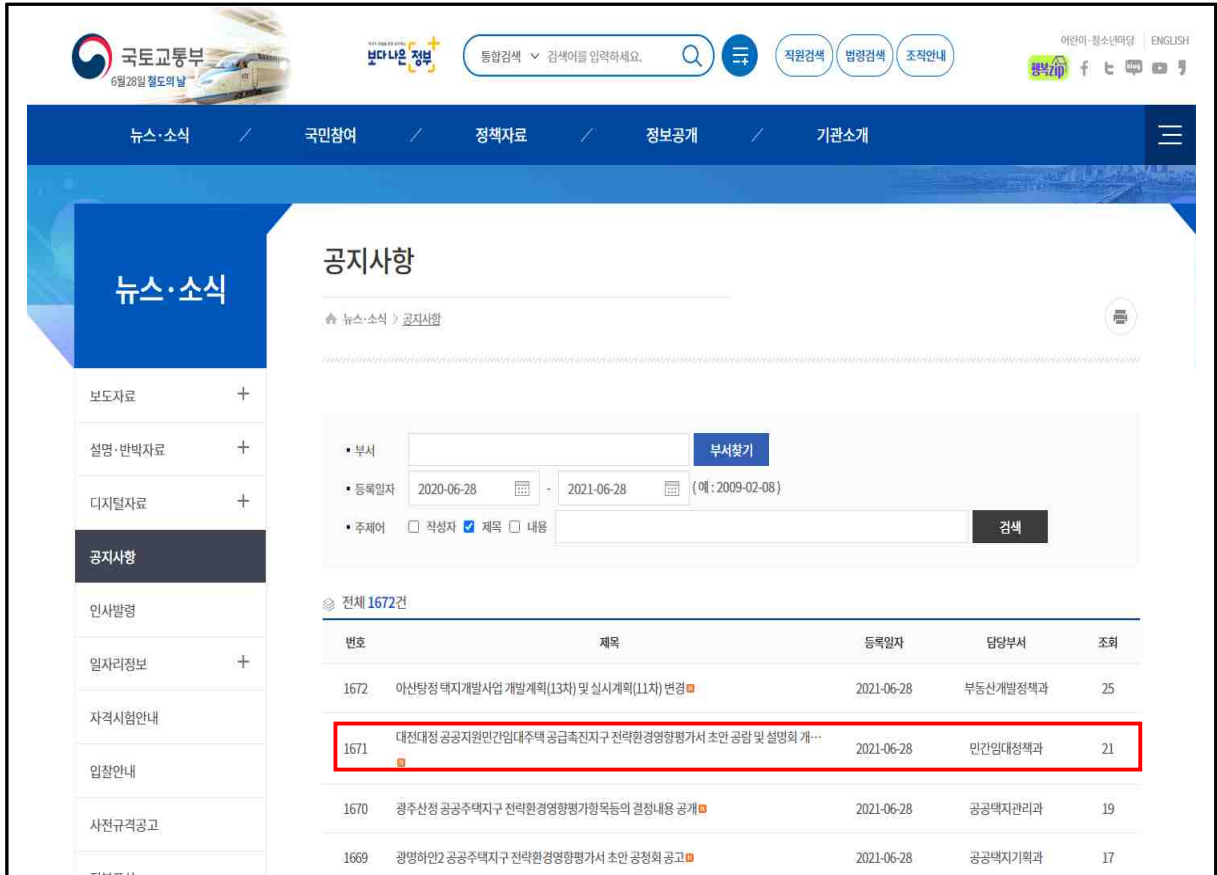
국토교통부
6월28일 철도의 날

보다 나은 정부

통합검색 ∨ 검색어를 입력하세요.

직원검색 법령검색 조직안내

어린이·청소년마당 ENGLISH

뉴스·소식 / 국민참여 / 정책자료 / 정보공개 / 기관소개

뉴스·소식

보도자료 +
설명·반박자료 +
디지털자료 +
공지사항
인사발령
일자리정보 +
자격시험안내
입찰안내
사전규격공고

공지사항

뉴스·소식 > 공지사항

• 부서 부서찾기
• 등록일자 2020-06-28 - 2021-06-28 (예 : 2009-02-08)
• 주제어 ☐ 작성자 ☑ 제목 ☐ 내용 검색

전체 1672건

| 번호 | 제목 | 등록일자 | 담당부서 | 조회 |
|---|---|---|---|---|
| 1672 | 아산탕정 택지개발사업 개발계획(13차) 및 실시계획(11차) 변경 | 2021-06-28 | 부동산개발정책과 | 25 |
| 1671 | 대전대정 공공지원민간임대주택 공급촉진지구 전략환경영향평가서 초안 공람 및 설명회 개… | 2021-06-28 | 민간임대정책과 | 21 |
| 1670 | 광주산정 공공주택지구 전략환경영향평가항목등의 결정내용 공개 | 2021-06-28 | 공공택지관리과 | 19 |
| 1669 | 광명하안2 공공주택지구 전략환경영향평가서 초안 공청회 공고 | 2021-06-28 | 공공택지기획과 | 17 |